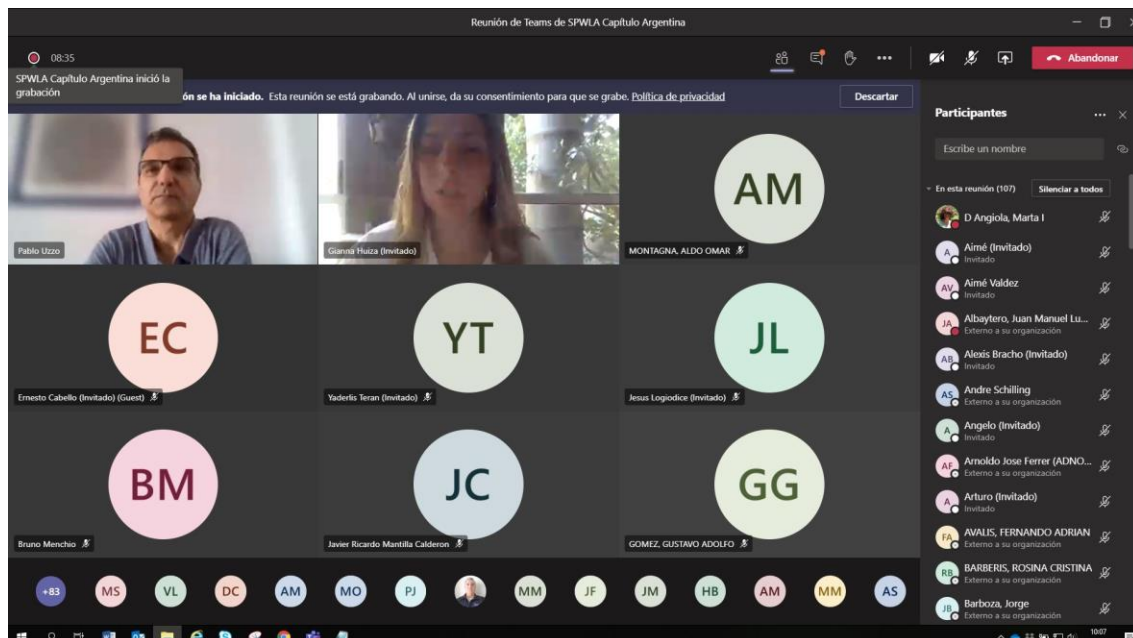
Reunión de Teams de SPWLA Capítulo Argentina

08:35

Abandonar

SPWLA Capítulo Argentina inició la grabación

ón se ha iniciado. Esta reunión se está grabando. Al unirse, da su consentimiento para que se grabe. Política de privacidad

Descartar

Pablo Uzzo

Gianna Huiza (Invitado)

AM
MONTAGNA, ALDO OMAR

EC
Ernesto Cabello (Invitado) (Guest)

YT
Yaderlis Teran (Invitado)

JL
Jesus Logiodice (Invitado)

BM
Bruno Menchio

JC
Javier Ricardo Mantilla Calderon

GG
GOMEZ, GUSTAVO ADOLFO

+83 MS VL DC AM MO PJ MM JF JM HB AM MM AS

Participantes

Escribe un nombre

En esta reunión (107)

Silenciar a todos

D Angiola, Marta I

A Aimé (Invitado)
Invitado

AV Aimé Valdez
Invitado

JA Albaytero, Juan Manuel Lu...
Externo a su organización

AB Alexis Bracho (Invitado)
Invitado

AS Andre Schilling
Externo a su organización

A Angelo (Invitado)
Invitado

AF Arnoldo Jose Ferrer (ADNO...
Externo a su organización

A Arturo (Invitado)
Invitado

FA AVALIS, FERNANDO ADRIAN
Externo a su organización

RB BARBERIS, ROSINA CRISTINA
Externo a su organización

JB Barboza, Jorge
Externo a su organización

10:07